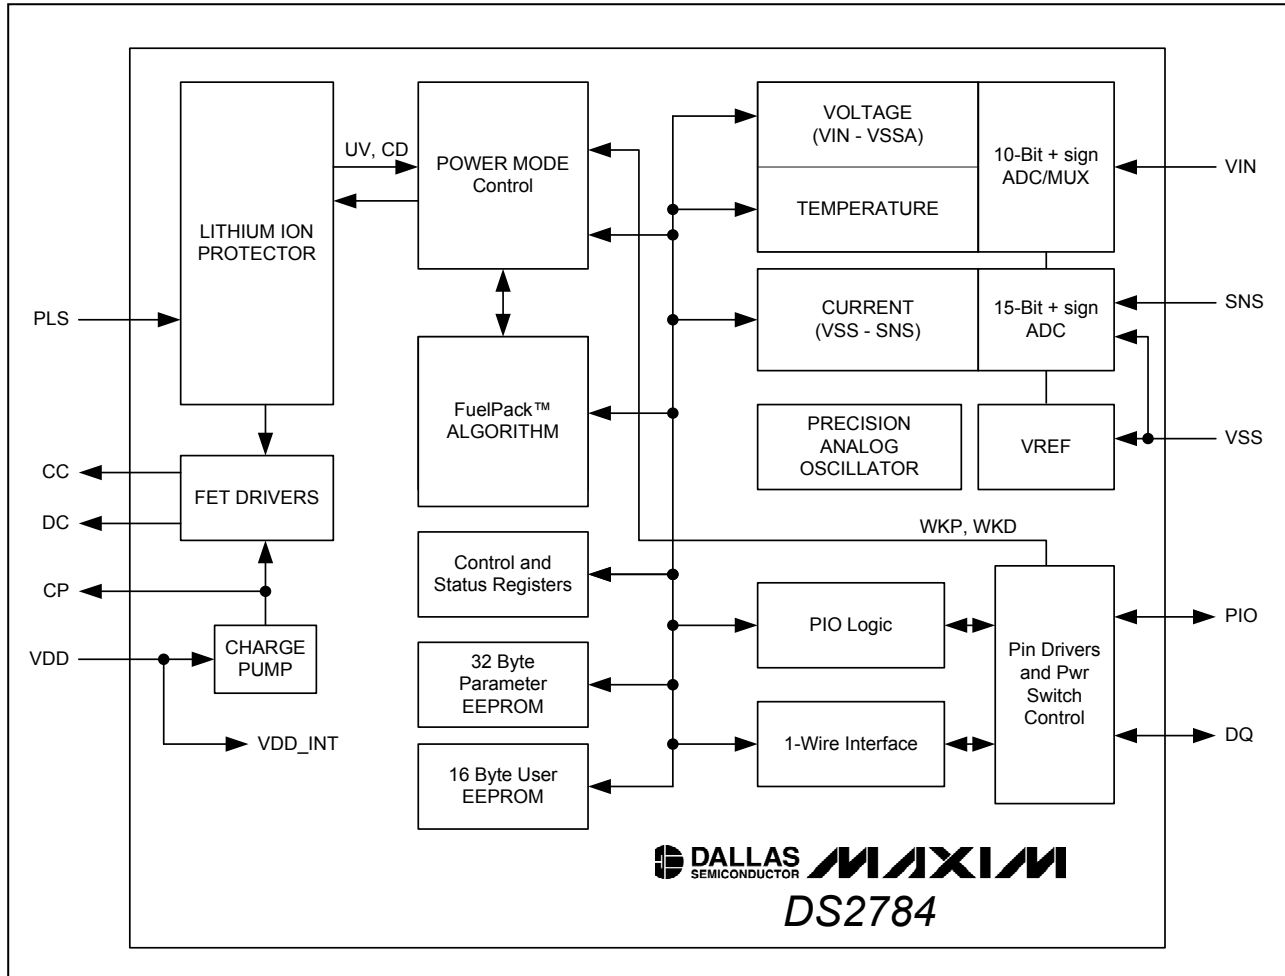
LITHIUM ION PROTECTOR

UV, CD

POWER MODE Control

VOLTAGE (VIN - VSSA)

TEMPERATURE

10-Bit + sign ADC/MUX

VIN

CURRENT (VSS - SNS)

15-Bit + sign ADC

SNS

PLS

FuelPack™ ALGORITHM

PRECISION ANALOG OSCILLATOR

VREF

VSS

CC

FET DRIVERS

DC

WKP, WKD

Control and Status Registers

CP

CHARGE PUMP

PIO Logic

Pin Drivers and Pwr Switch Control

PIO

VDD

32 Byte Parameter EEPROM

1-Wire Interface

DQ

VDD_INT

16 Byte User EEPROM

DALLAS SEMICONDUCTOR MAXIM

DS2784